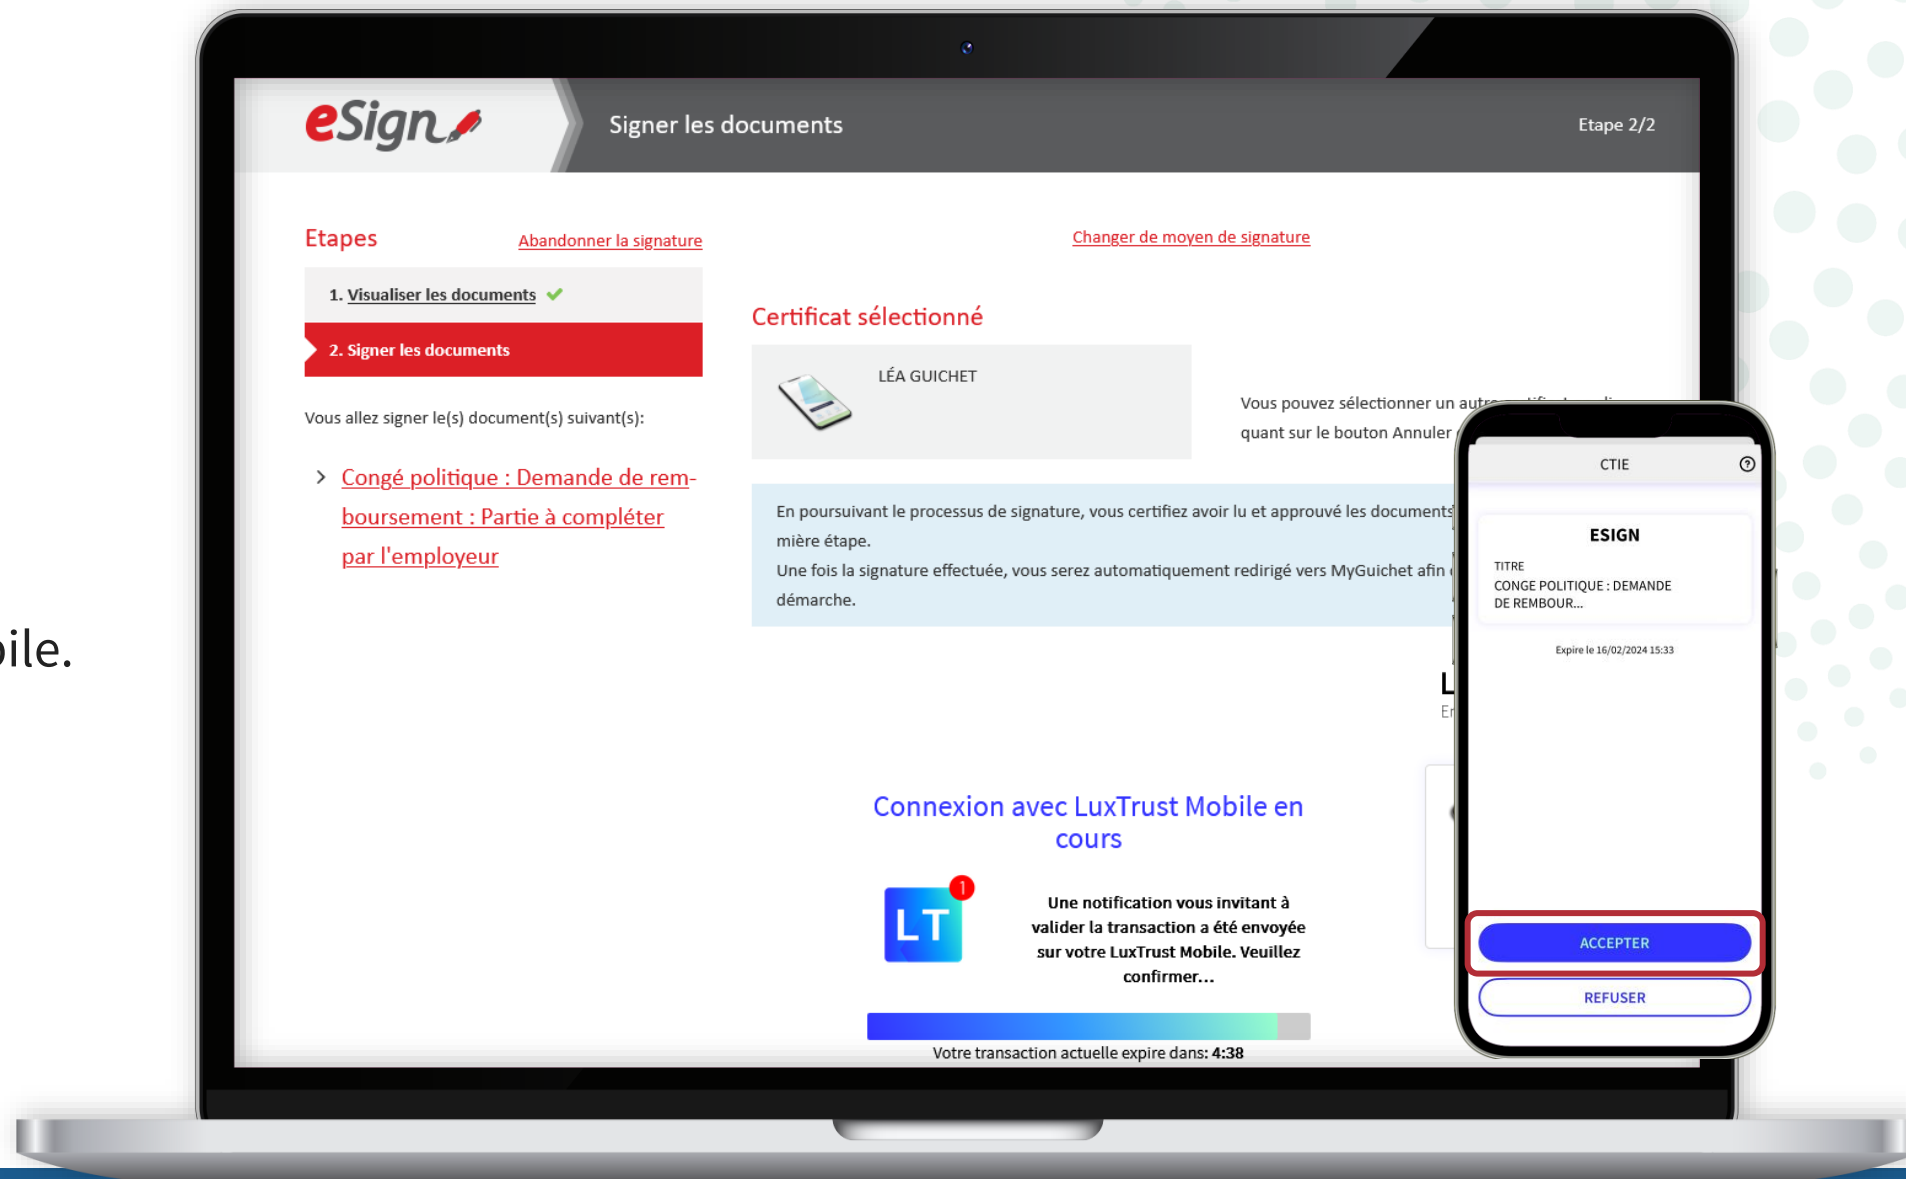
ile.

eSign

Signer les documents

Etape 2/2

Etapes

Abandonner la signature

Changer de moyen de signature

1. Visualiser les documents

2. Signer les documents

Vous allez signer le(s) document(s) suivant(s):

Congé politique : Demande de remboursement : Partie à compléter par l'employeur

Certificat sélectionné

LÉA GUICHET

Vous pouvez sélectionner un autr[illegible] quant sur le bouton Annuler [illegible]

En poursuivant le processus de signature, vous certifiez avoir lu et approuvé les documents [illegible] mière étape.
Une fois la signature effectuée, vous serez automatiquement redirigé vers MyGuichet afin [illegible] démarche.

L
Er

Connexion avec LuxTrust Mobile en cours

LT

1

Une notification vous invitant à valider la transaction a été envoyée sur votre LuxTrust Mobile. Veuillez confirmer...

Votre transaction actuelle expire dans: 4:38

CTIE

ESIGN

TITRE
CONGE POLITIQUE : DEMANDE DE REMBOUR...

Expire le 16/02/2024 15:33

ACCEPTER

REFUSER